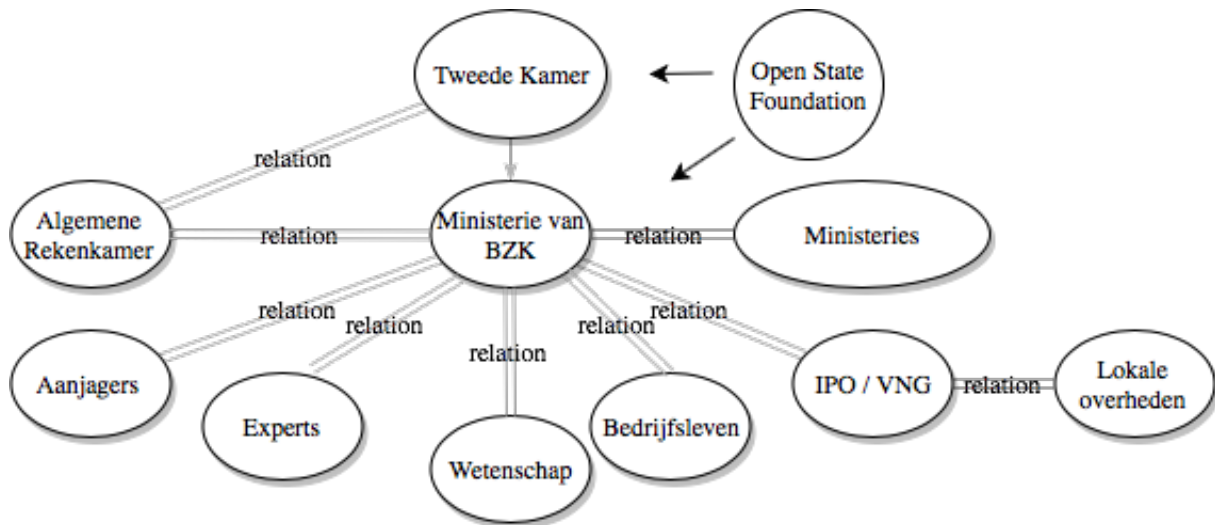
Tweede Kamer

Open State Foundation

relation

Algemene Rekenkamer

relation

Ministerie van BZK

relation

Ministeries

relation

relation

relation

relation

relation

relation

Aanjagers

Experts

Wetenschap

Bedrijfsleven

IPO / VNG

relation

Lokale overheden